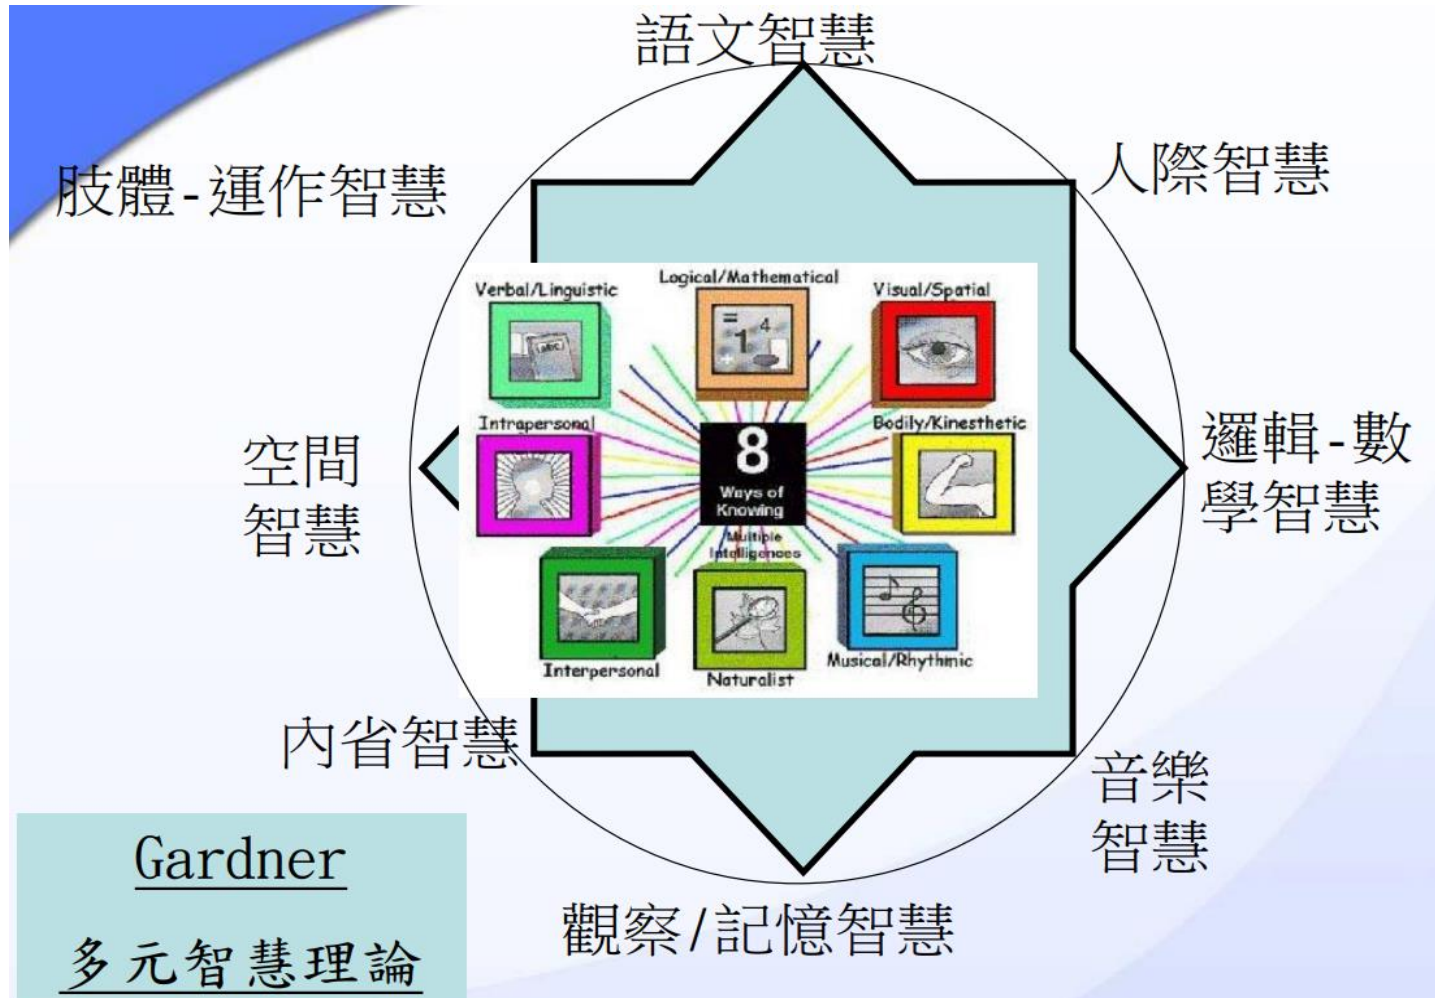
語文智慧

人際智慧

肢體-運作智慧

邏輯-數學智慧

空間智慧

內省智慧

音樂智慧

觀察/記憶智慧

Verbal/Linguistic

Logical/Mathematical

Visual/Spatial

Intrapersonal

8 Ways of Knowing

Multiple Intelligences

Bodily/Kinesthetic

Interpersonal

Naturalist

Musical/Rhythmic

Gardner

多元智慧理論